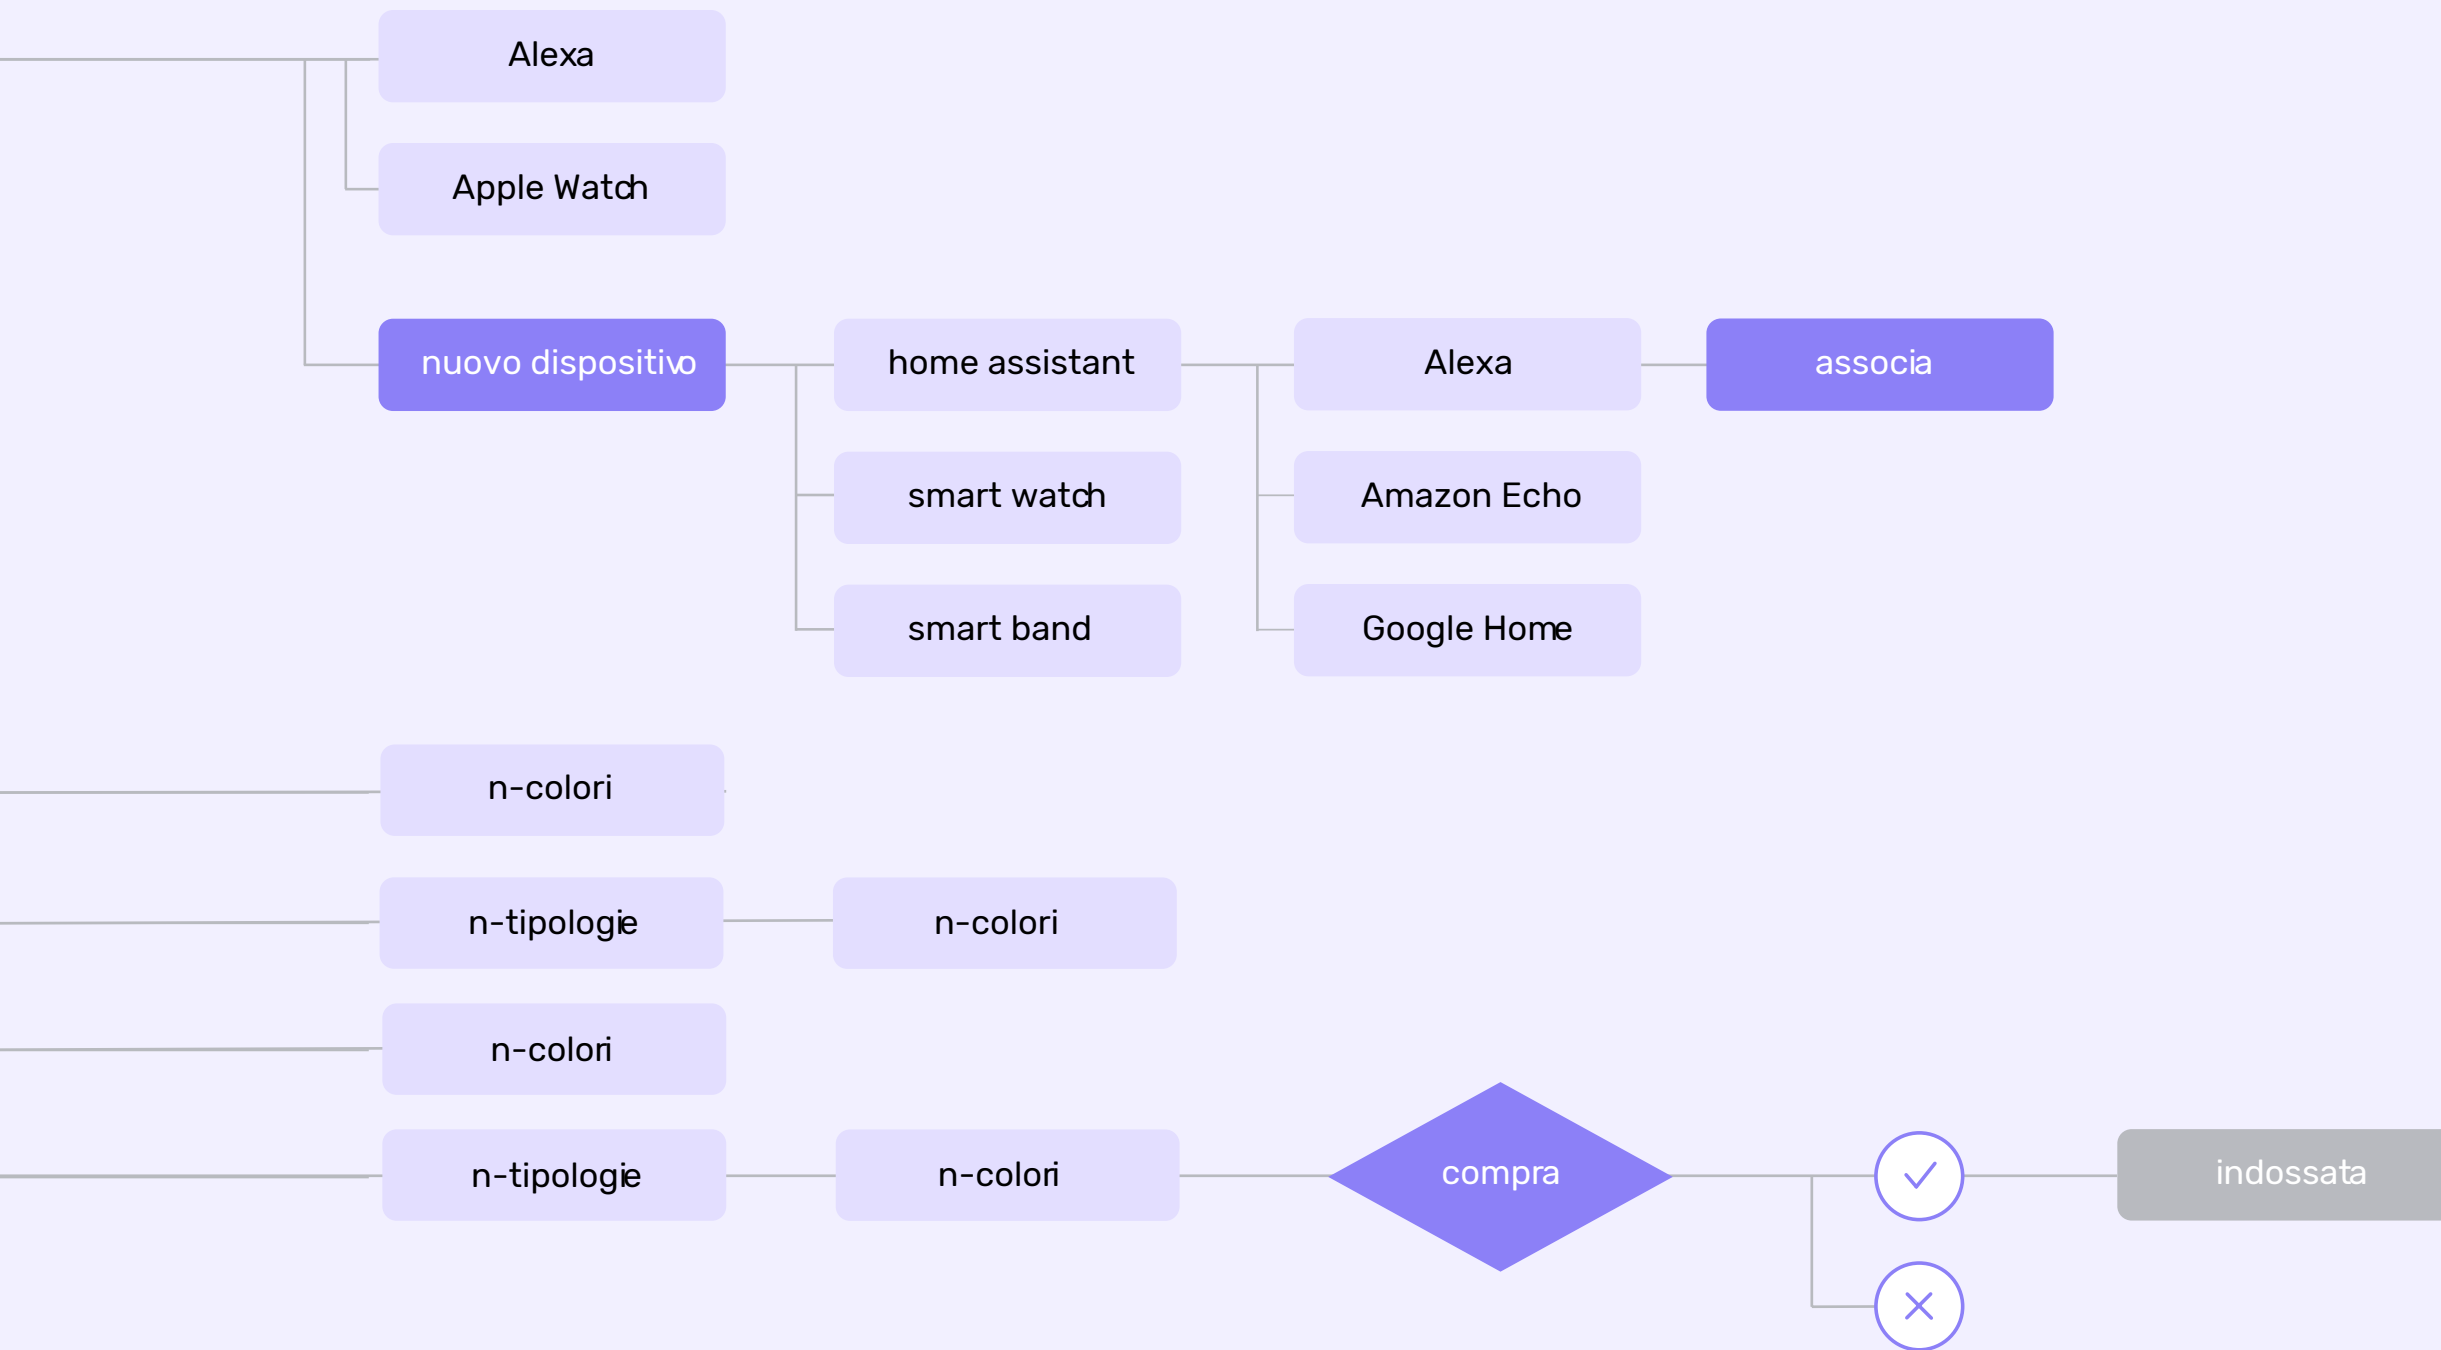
Alexa

Apple Watch

nuovo dispositivo

home assistant

smart watch

smart band

Alexa

Amazon Echo

Google Home

associa

n-colori

n-tipologie

n-colori

n-colori

n-tipologie

n-colori

compra

indossata